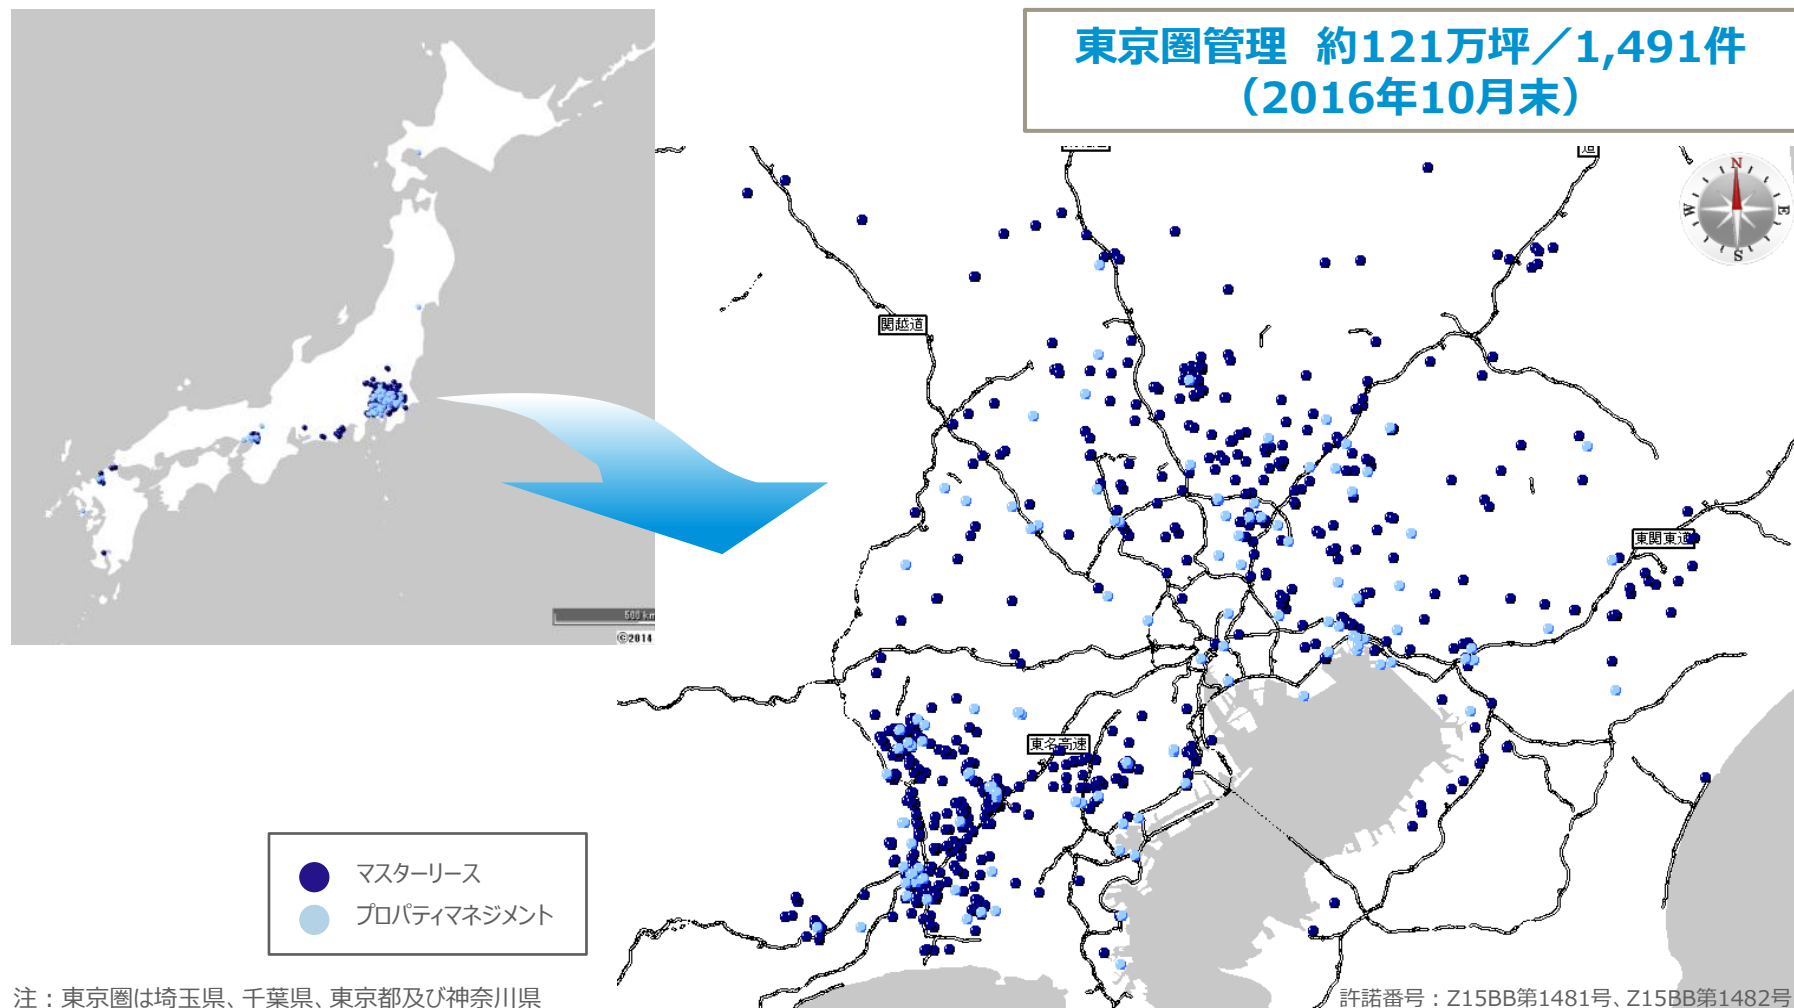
東京圏管理　約121万坪／1,491件
（2016年10月末）

500 km
©2014

N
E
S
W

関越道
東関東道
東名高速

マスターリース
プロパティマネジメント

注：東京圏は埼玉県、千葉県、東京都及び神奈川県

許諾番号：Z15BB第1481号、Z15BB第1482号